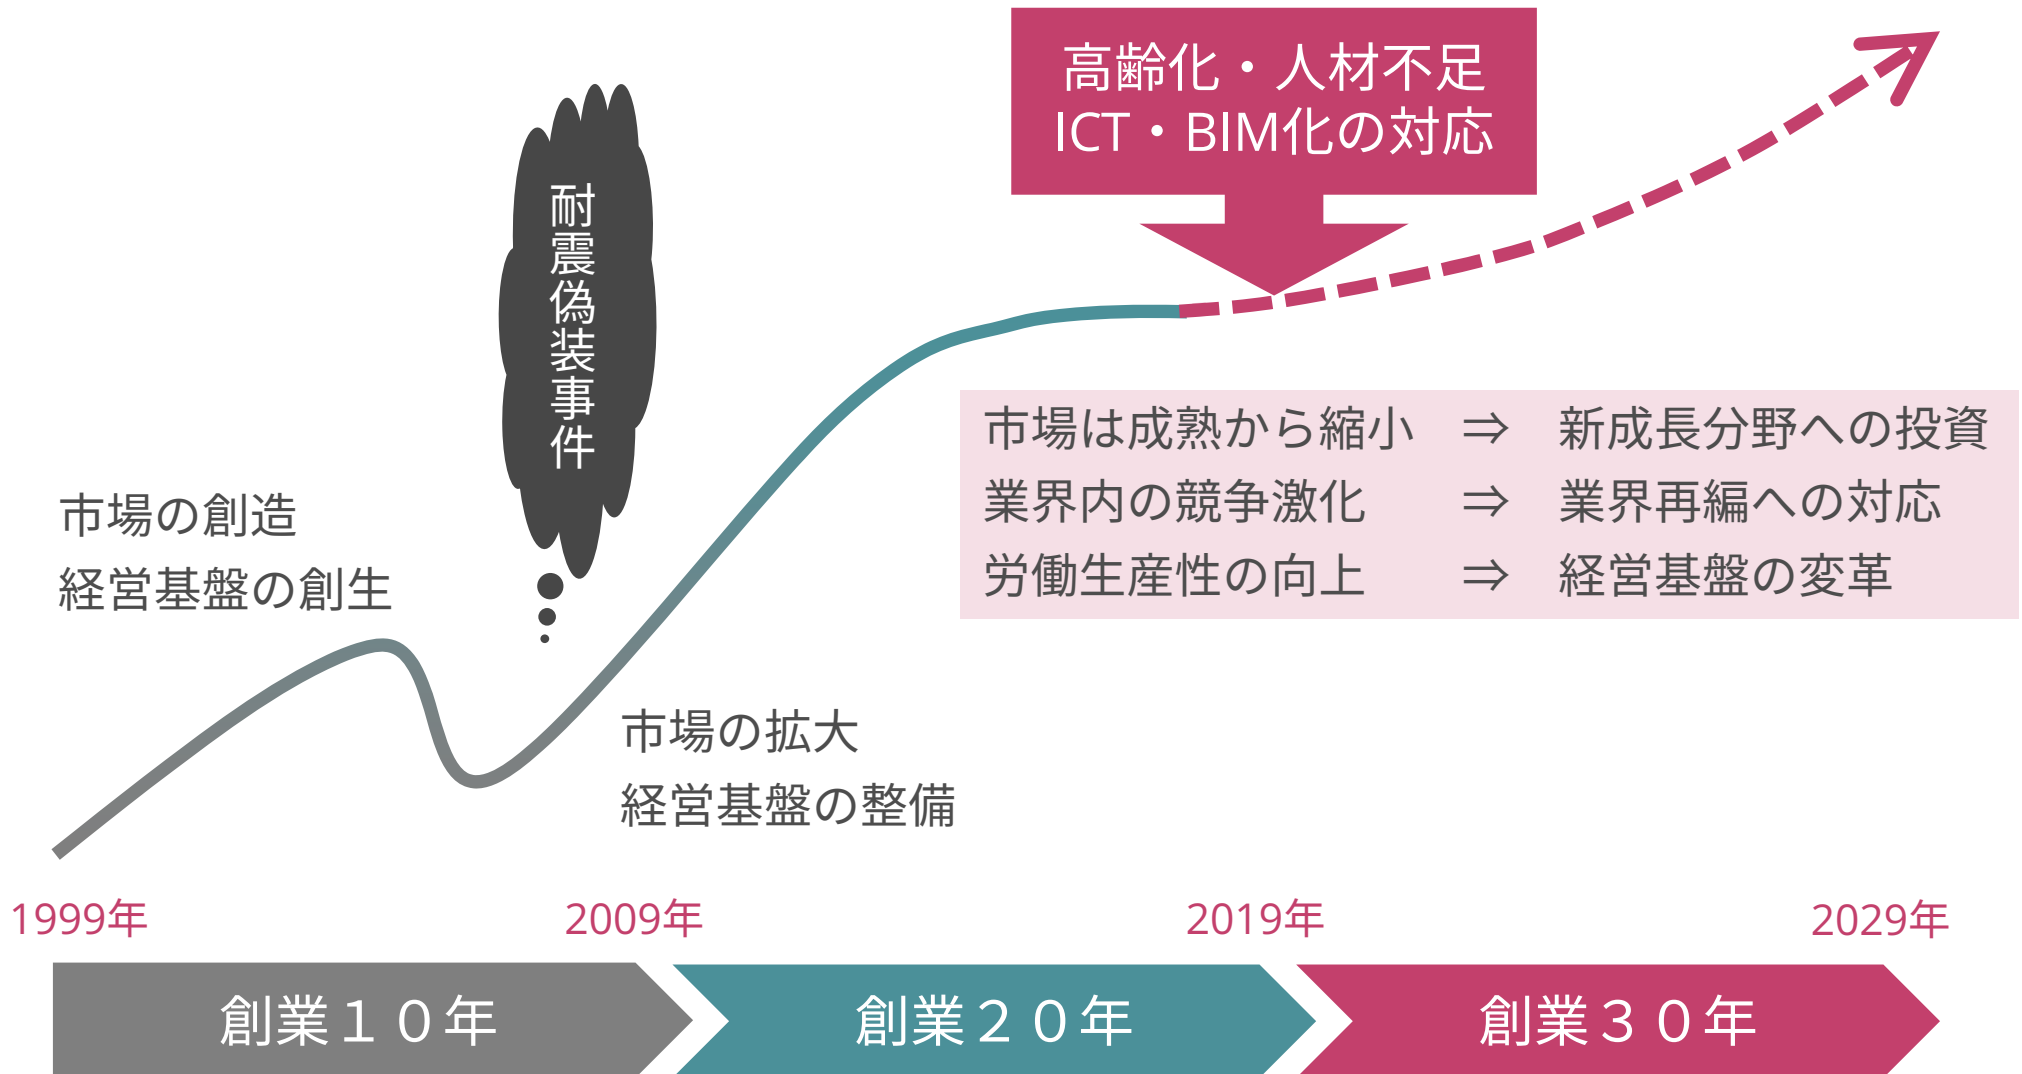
高齢化・人材不足
ICT・BIM化の対応

耐震偽装事件

市場の創造
経営基盤の創生

市場は成熟から縮小 ⇒ 新成長分野への投資
業界内の競争激化 ⇒ 業界再編への対応
労働生産性の向上 ⇒ 経営基盤の変革

市場の拡大
経営基盤の整備

1999年
2009年
2019年
2029年

創業１０年
創業２０年
創業３０年